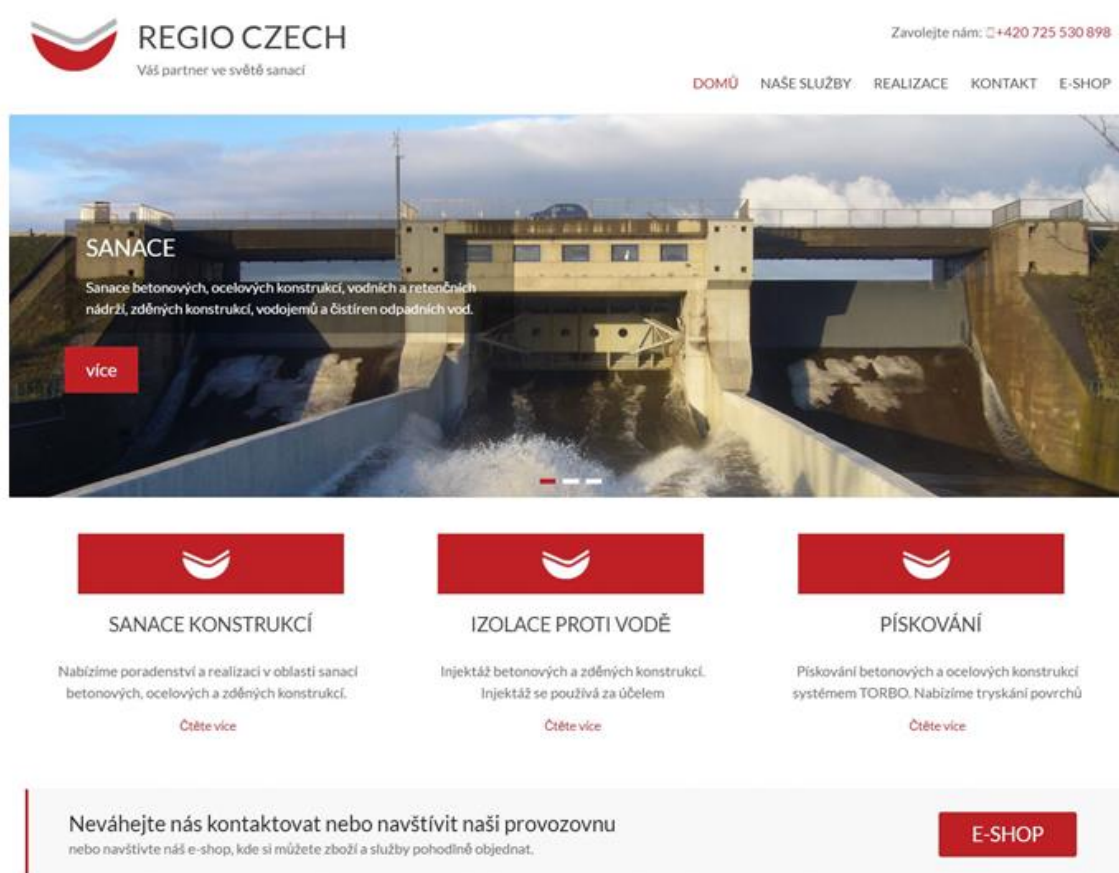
REGIO CZECH
Váš partner ve světě sanací

Zavolejte nám: +420 725 530 898

DOMŮ NAŠE SLUŽBY REALIZACE KONTAKT E-SHOP

SANACE

Sanace betonových, ocelových konstrukcí, vodních a retenčních nádrží, zděných konstrukcí, vodojemů a čistíren odpadních vod.

více

SANACE KONSTRUKCÍ

Nabízíme poradenství a realizaci v oblasti sanací betonových, ocelových a zděných konstrukcí.

Čtěte více

IZOLACE PROTI VODĚ

Injektáž betonových a zděných konstrukcí. Injektáž se používá za účelem

Čtěte více

PÍSKOVÁNÍ

Pískování betonových a ocelových konstrukcí systémem TORBO. Nabízíme tryskání povrchů

Čtěte více

Neváhejte nás kontaktovat nebo navštívit naši provozovnu
nebo navštivte náš e-shop, kde si můžete zboží a služby pohodlně objednat.

E-SHOP